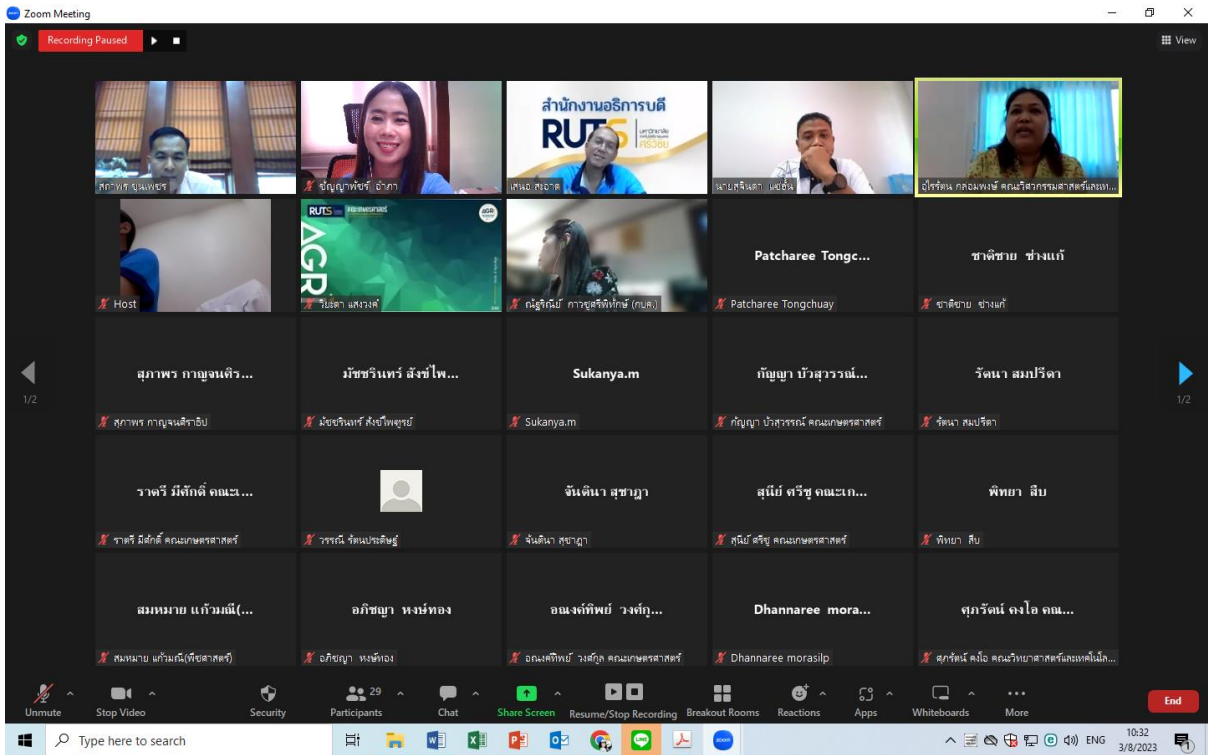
Zoom Meeting

Recording Paused

View

สำนักงานอธิการบดี
RUTS

สภาพร ขุนเพชร
ชัญญาพัชร์ อำภา
เสนอ สะอาด
นายสุจินดา แย้มชื่น
ปิ่รรัตน กลอมพงษ์ คณะวิศวกรรมศาสตร์และเท...

Host
AGRI
ริมีดา แสงวงศ์
ณัฐธิณีย์ กาจชูศรีพิทักษ์ (กบส.)
Patcharee Tongc...
Patcharee Tongchuay
ชาติชาย ช่างแก้
ชาติชาย ช่างแก้

1/2
สุภาพร กาญจนศิร...
สุภาพร กาญจนศิราอิป
มัชชรินทร์ สังข์ไพ...
มัชชรินทร์ สังข์ไพฑูรย์
Sukanya.m
Sukanya.m
กัญญา บัวสุวรรณ์...
กัญญา บัวสุวรรณ์ คณะเกษตรศาสตร์
รัตนา สมปรีดา
รัตนา สมปรีดา
1/2

ราตรี มีศักดิ์ คณะ...
ราตรี มีศักดิ์ คณะเกษตรศาสตร์
วรรณี รัตนประดิษฐ์
จันตินา สุชาฎา
จันตินา สุชาฎา
สุนีย์ ศรีชู คณะเก...
สุนีย์ ศรีชู คณะเกษตรศาสตร์
พิทยา สืบ
พิทยา สืบ

สมหมาย แก้วมณี(...
สมหมาย แก้วมณี(พืชศาสตร์)
อภิชญา หงษ์ทอง
อภิชญา หงษ์ทอง
อณงค์ทิพย์ วงศ์กุ...
อณงค์ทิพย์ วงศ์กูล คณะเกษตรศาสตร์
Dhannaree mora...
Dhannaree morasilp
ศุภรัตน์ คงไอ คณ...
ศุภรัตน์ คงไอ คณะวิทยาศาสตร์และเทคโนโล...

Unmute
Stop Video
Security
29
Participants
Chat
Share Screen
Resume/Stop Recording
Breakout Rooms
Reactions
Apps
Whiteboards
More
End

Type here to search
ENG
10:32
3/8/2023